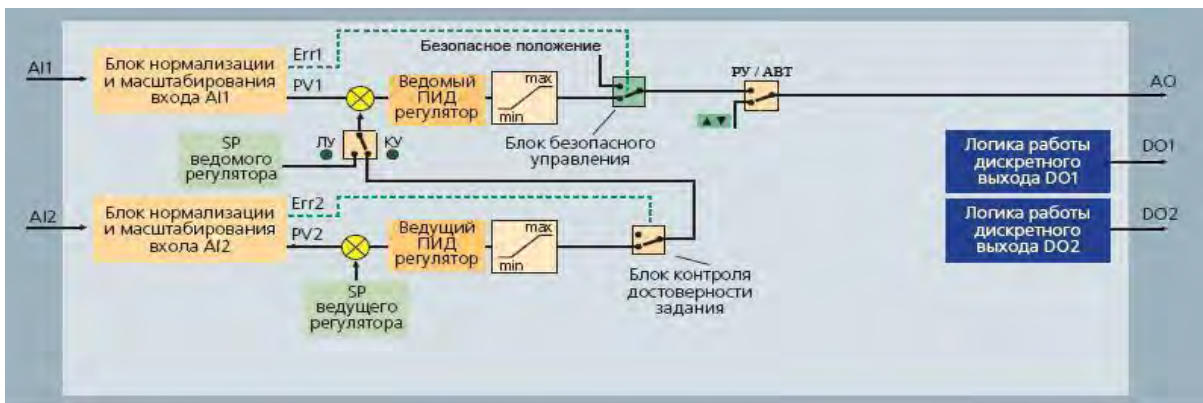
AI1

Блок нормализации и масштабирования входа AI1

Err1

PV1

Безопасное положение

Ведомый ПИД регулятор

max

min

РУ / АВТ

AO

▲▼

SP ведомого регулятора

ЛУ

КУ

Блок безопасного управления

Логика работы дискретного выхода DO1

DO1

AI2

Блок нормализации и масштабирования вхола AI2

Err2

PV2

Ведущий ПИД регулятор

max

min

Блок контроля достоверности задания

Логика работы дискретного выхода DO2

DO2

SP ведущего регулятора